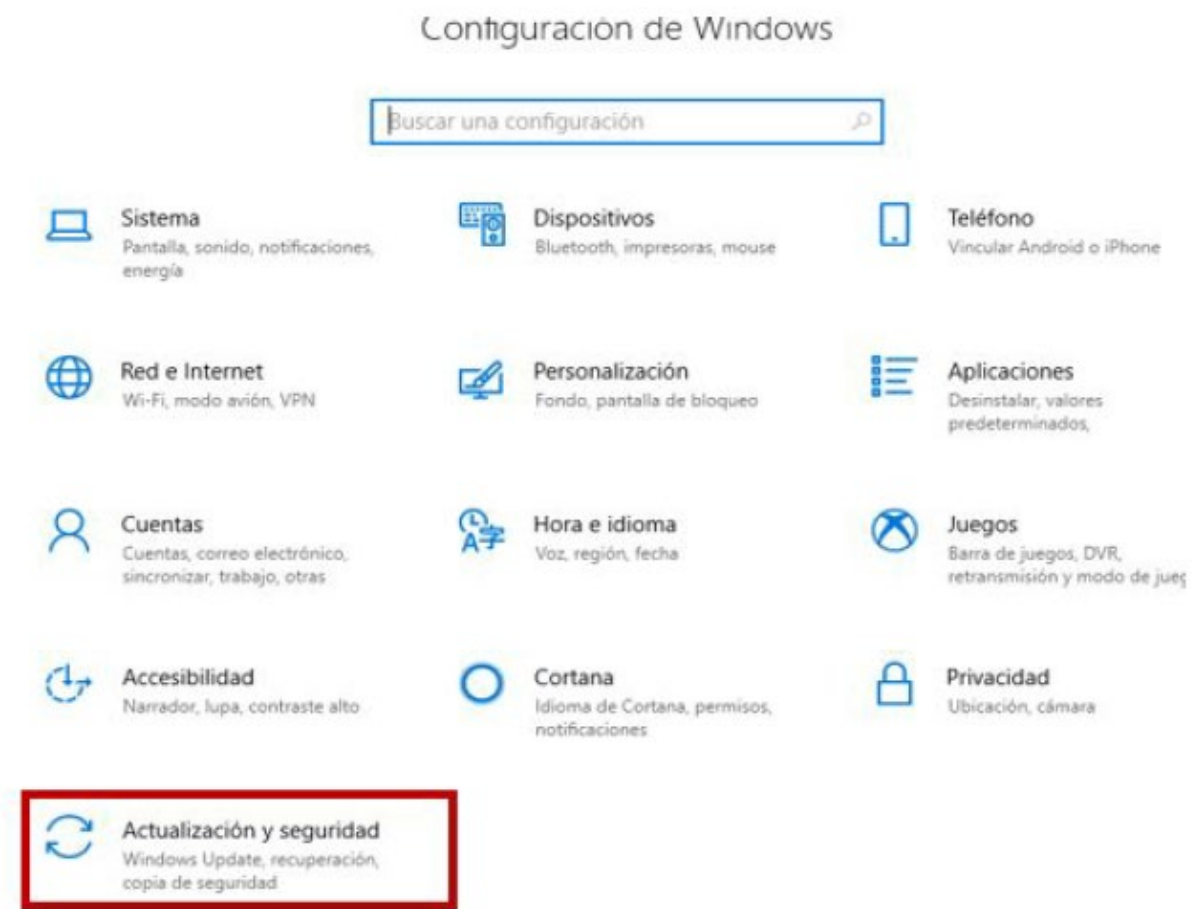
Configuración de Windows

Buscar una configuración

Sistema
Pantalla, sonido, notificaciones, energía

Dispositivos
Bluetooth, impresoras, mouse

Teléfono
Vincular Android o iPhone

Red e Internet
Wi-Fi, modo avión, VPN

Personalización
Fondo, pantalla de bloqueo

Aplicaciones
Desinstalar, valores predeterminados,

Cuentas
Cuentas, correo electrónico, sincronizar, trabajo, otras

Hora e idioma
Voz, región, fecha

Juegos
Barra de juegos, DVR, retransmisión y modo de jueg

Accesibilidad
Narrador, lupa, contraste alto

Cortana
Idioma de Cortana, permisos, notificaciones

Privacidad
Ubicación, cámara

Actualización y seguridad
Windows Update, recuperación, copia de seguridad